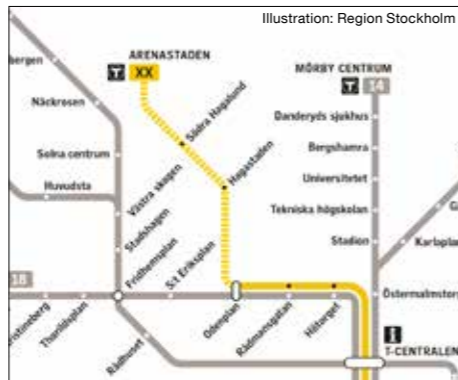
Illustration: Region Stockholm

ARENASTADEN

XX

MÖRBY CENTRUM

14

bergen

Näckrosen

Solna centrum

Huvudsta

Västra skogen

Stadshagen

Fridhemsplan

S:t Eriksplan

Södra Hagalund

Hagastaden

Danderyds sjukhus

Bergshamra

Universitetet

Tekniska högskolan

Stadion

Karlapla

Östermalmstorg

18

stineberg

Thorildsplan

Rådhuset

Odenplan

Rådmansgatan

Hötorget

T-CENTRALEN

G